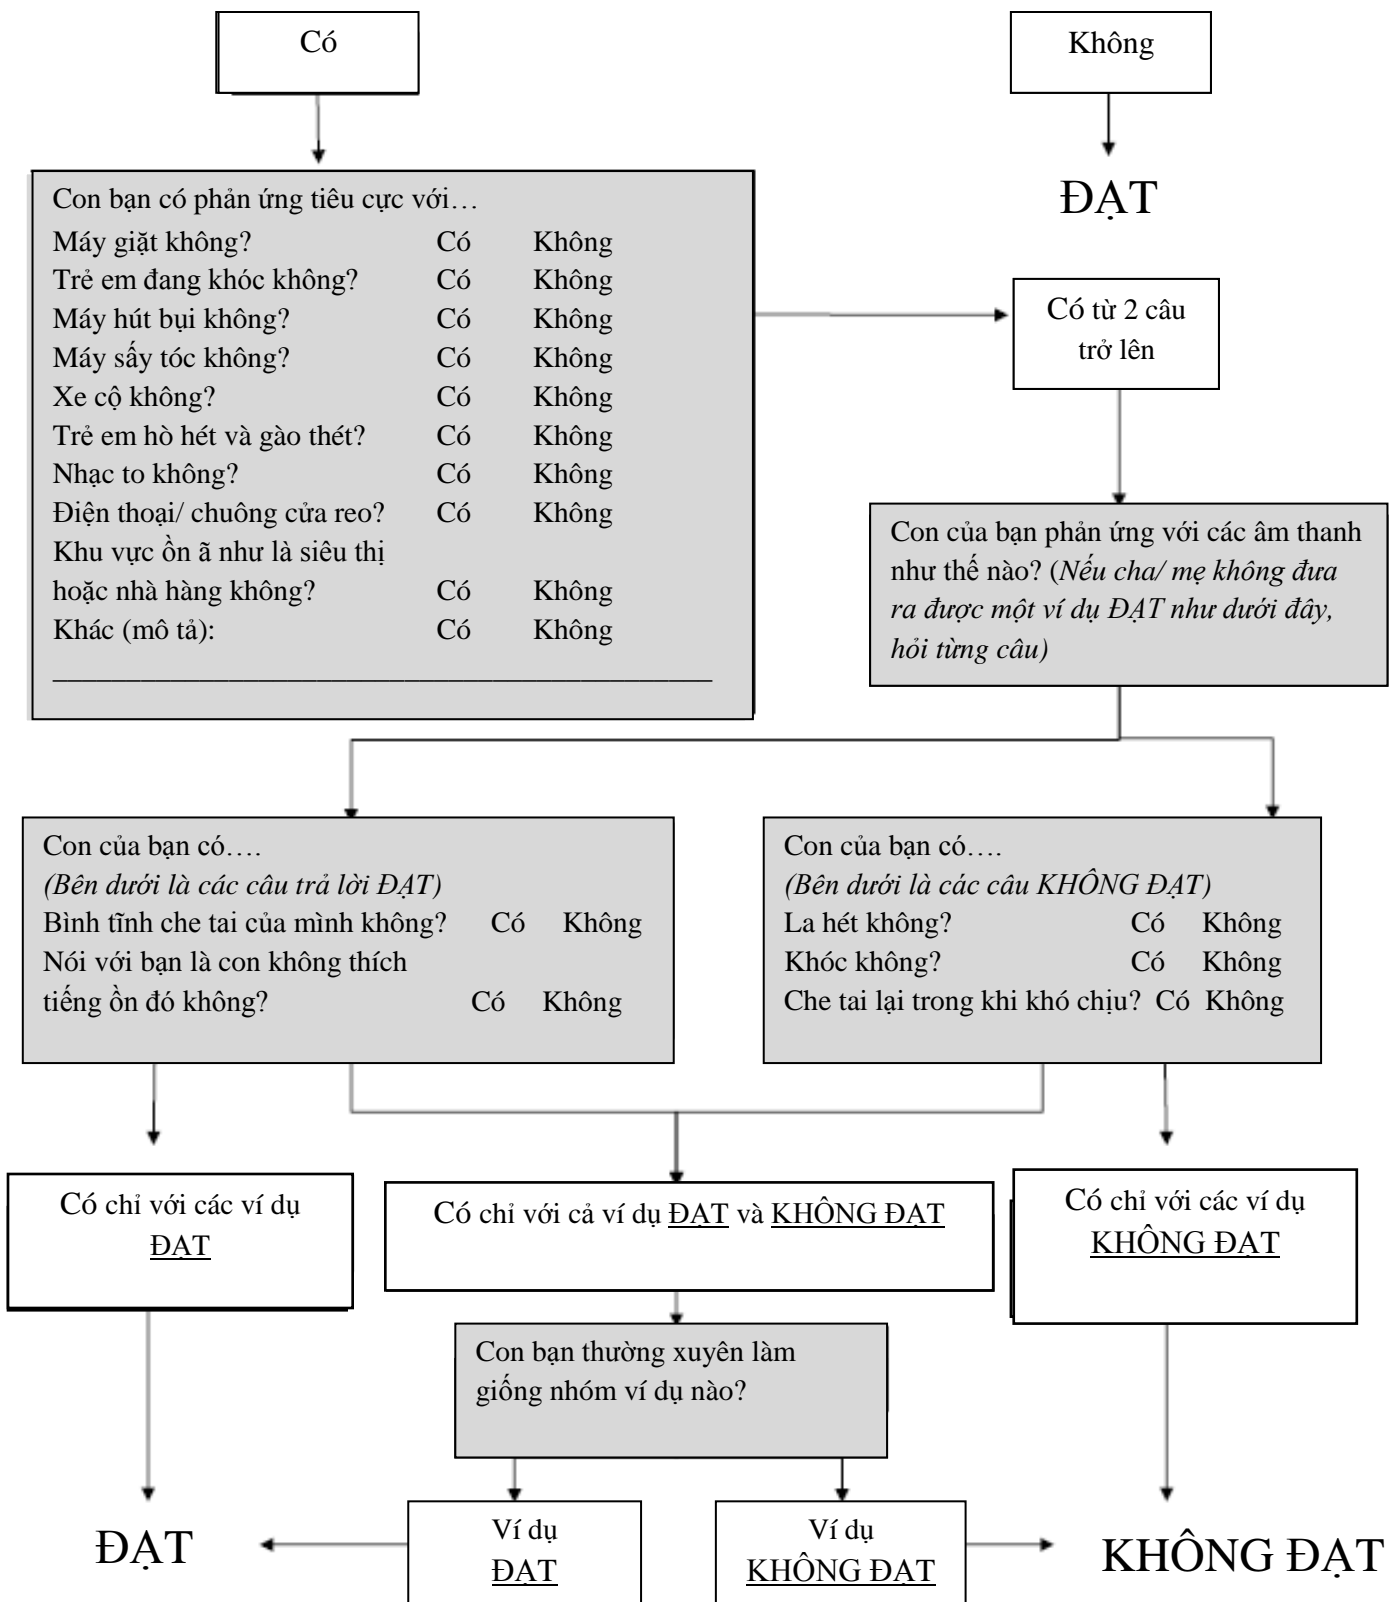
Có

Không

ĐẠT

Con bạn có phản ứng tiêu cực với…
Máy giặt không? Có Không
Trẻ em đang khóc không? Có Không
Máy hút bụi không? Có Không
Máy sấy tóc không? Có Không
Xe cộ không? Có Không
Trẻ em hò hét và gào thét? Có Không
Nhạc to không? Có Không
Điện thoại/ chuông cửa reo? Có Không
Khu vực ồn ã như là siêu thị hoặc nhà hàng không? Có Không
Khác (mô tả): Có Không
_______________________________________________

Có từ 2 câu trở lên

Con của bạn phản ứng với các âm thanh như thế nào? (*Nếu cha/ mẹ không đưa ra được một ví dụ ĐẠT như dưới đây, hỏi từng câu)*

Con của bạn có….
*(Bên dưới là các câu trả lời ĐẠT)*
Bình tĩnh che tai của mình không? Có Không
Nói với bạn là con không thích tiếng ồn đó không? Có Không

Con của bạn có….
*(Bên dưới là các câu KHÔNG ĐẠT)*
La hét không? Có Không
Khóc không? Có Không
Che tai lại trong khi khó chịu? Có Không

Có chỉ với các ví dụ ĐẠT

Có chỉ với cả ví dụ ĐẠT và KHÔNG ĐẠT

Có chỉ với các ví dụ KHÔNG ĐẠT

Con bạn thường xuyên làm giống nhóm ví dụ nào?

ĐẠT

Ví dụ ĐẠT

Ví dụ KHÔNG ĐẠT

KHÔNG ĐẠT